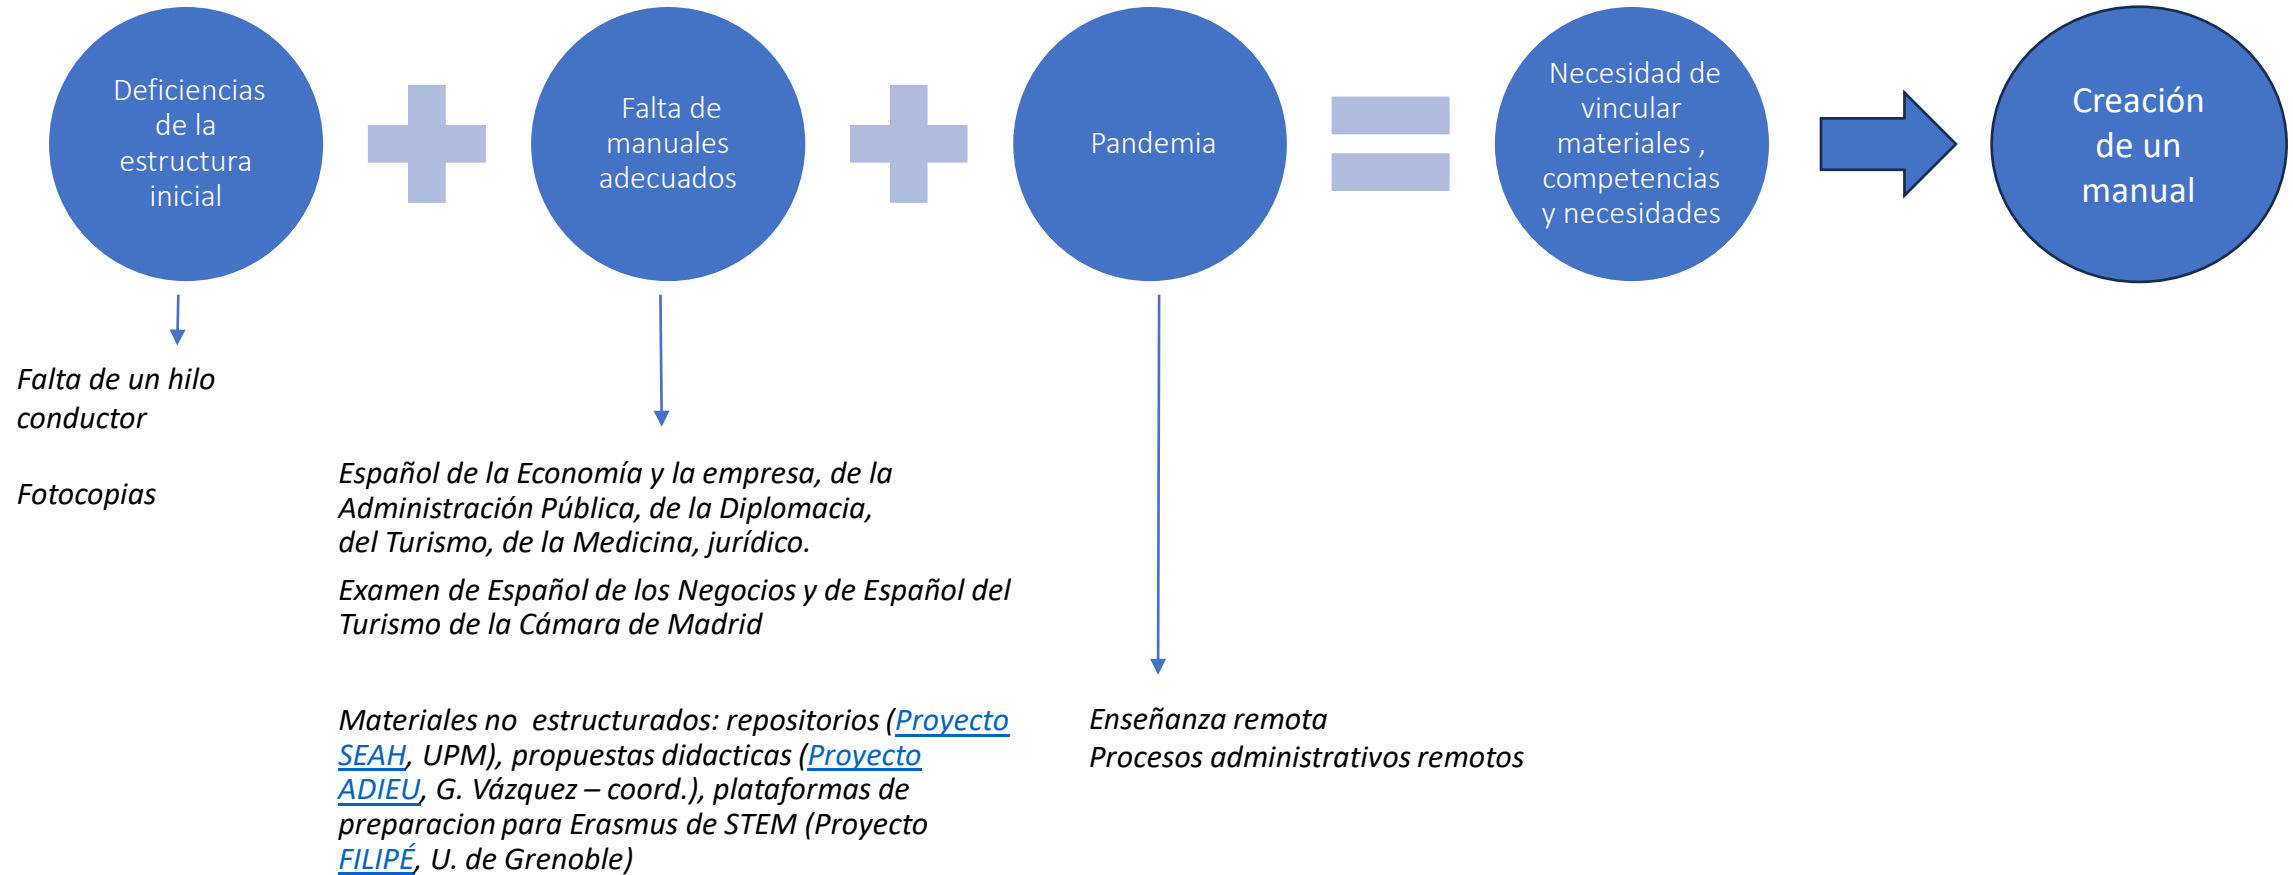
Deficiencias de la estructura inicial

Falta de manuales adecuados

Pandemia

Necesidad de vincular materiales , competencias y necesidades

Creación de un manual

Falta de un hilo conductor

Fotocopias

Español de la Economía y la empresa, de la Administración Pública, de la Diplomacia, del Turismo, de la Medicina, jurídico.

Examen de Español de los Negocios y de Español del Turismo de la Cámara de Madrid

Materiales no estructurados: repositorios (Proyecto SEAH, UPM), propuestas didacticas (Proyecto ADIEU, G. Vázquez – coord.), plataformas de preparacion para Erasmus de STEM (Proyecto FILIPÉ, U. de Grenoble)

Enseñanza remota
Procesos administrativos remotos